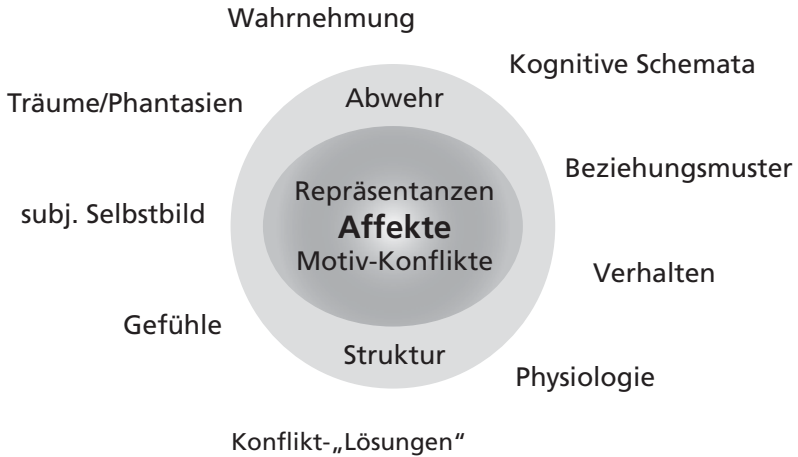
Wahrnehmung

Kognitive Schemata

Träume/Phantasien

Abwehr

Beziehungsmuster

Repräsentanzen
**Affekte**
Motiv-Konflikte

subj. Selbstbild

Verhalten

Gefühle

Struktur

Physiologie

Konflikt-„Lösungen“